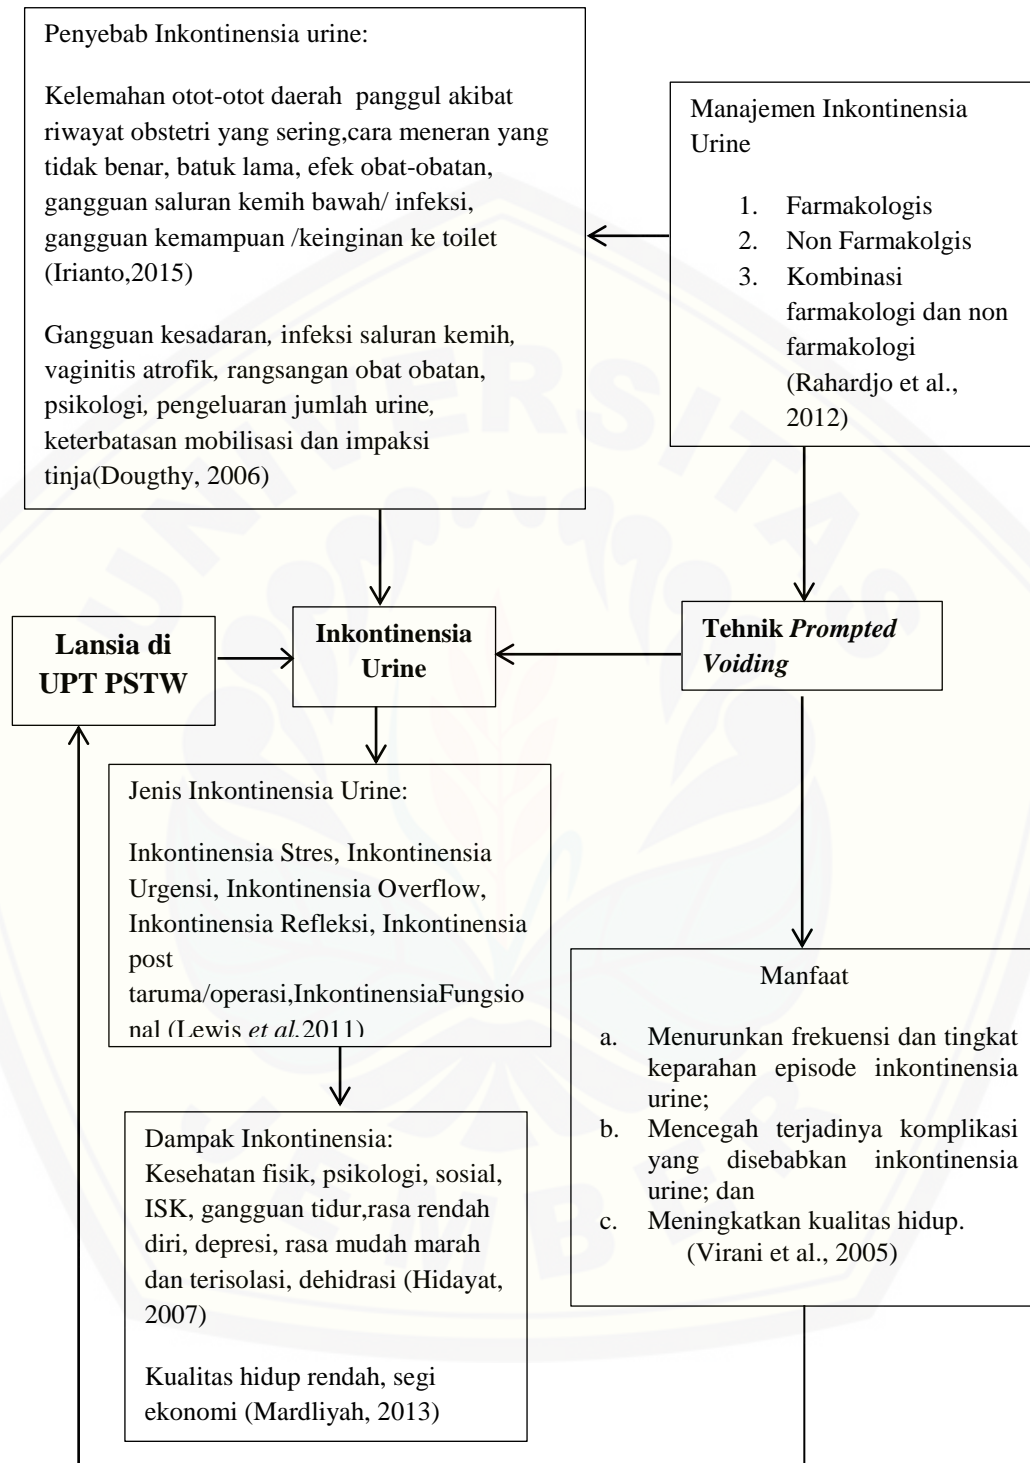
Penyebab Inkontinensia urine:

Kelemahan otot-otot daerah panggul akibat riwayat obstetri yang sering,cara meneran yang tidak benar, batuk lama, efek obat-obatan, gangguan saluran kemih bawah/ infeksi, gangguan kemampuan /keinginan ke toilet (Irianto,2015)

Gangguan kesadaran, infeksi saluran kemih, vaginitis atrofik, rangsangan obat obatan, psikologi, pengeluaran jumlah urine, keterbatasan mobilisasi dan impaksi tinja(Dougthy, 2006)

Manajemen Inkontinensia Urine

1. Farmakologis
2. Non Farmakolgis
3. Kombinasi farmakologi dan non farmakologi (Rahardjo et al., 2012)

Lansia di UPT PSTW

Inkontinensia Urine

Tehnik *Prompted Voiding*

Jenis Inkontinensia Urine:

Inkontinensia Stres, Inkontinensia Urgensi, Inkontinensia Overflow, Inkontinensia Refleksi, Inkontinensia post taruma/operasi,InkontinensiaFungsional (Lewis *et al.*2011)

Manfaat

a. Menurunkan frekuensi dan tingkat keparahan episode inkontinensia urine;
b. Mencegah terjadinya komplikasi yang disebabkan inkontinensia urine; dan
c. Meningkatkan kualitas hidup. (Virani et al., 2005)

Dampak Inkontinensia:
Kesehatan fisik, psikologi, sosial, ISK, gangguan tidur,rasa rendah diri, depresi, rasa mudah marah dan terisolasi, dehidrasi (Hidayat, 2007)

Kualitas hidup rendah, segi ekonomi (Mardliyah, 2013)